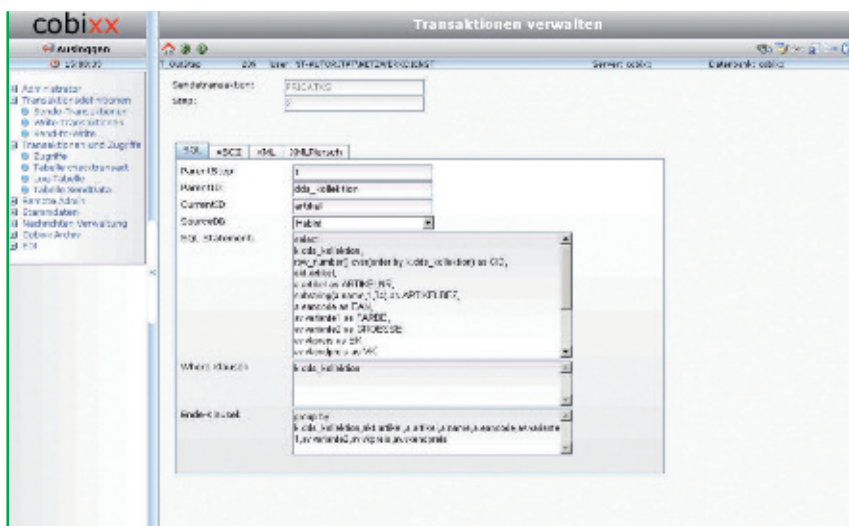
cobixx

ausloggen

Transaktionen verwalten

Server: cobix Datenbank: cobix

Admin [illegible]
Transaktionen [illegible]
Sende-Transaktionen
Write-Transaktionen
Handler-Write
Transaktionen und Zugriffe
Zugriffe
Tabelle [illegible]
Log-Tabelle
Tabelle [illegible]
Remote Admin
Stammdaten
Nachrichten-Verwaltung
Cobixx-Archiv
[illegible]

Sendetransaktion: FRCATKS
Step: 2

SQL ASCII XML XMLRausch

Parent-Step: 1
ParentID: dds_collection
CurrentID: artikel
SourceDB: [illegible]
SQL_Statement: select
k.cds_kollektion,
row_number() over(order by k.cds_collection) as CID,
art.artikel,
a.artikel as ARTIKELNR,
substring(a.name,1,15) as ARTIKELBEZ,
a.eancode as EAN,
av.variante1 as FARBE,
av.variante2 as GROESSE,
av.ekpreis as EK,
av.vkpreis as VK
Where-Klausel: k.cds_kollektion
Ende-Klausel: group by
k.cds_kollektion,art.artikel,a.artikel,a.name,a.eancode,av.variante1,av.variante2,av.ekpreis,av.vkpreis